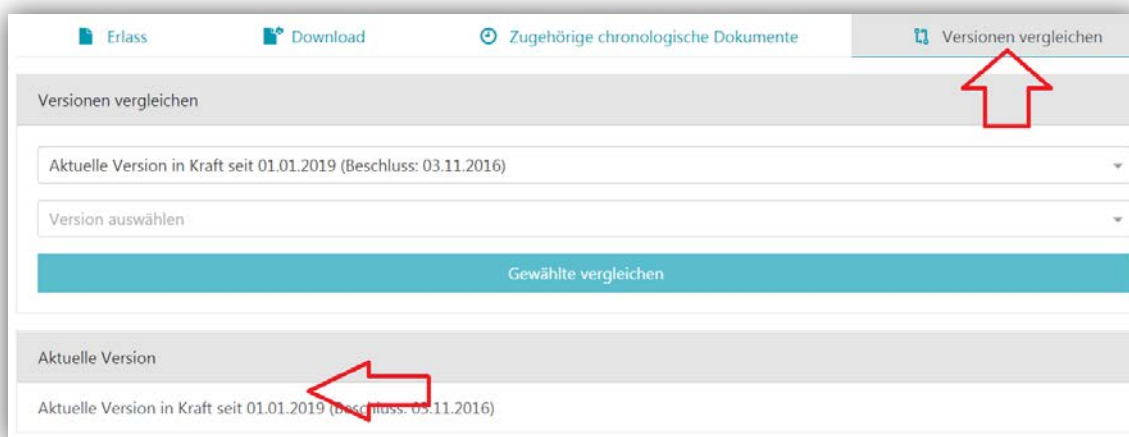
Erlass Download Zugehörige chronologische Dokumente Versionen vergleichen

Versionen vergleichen

Aktuelle Version in Kraft seit 01.01.2019 (Beschluss: 03.11.2016)

Version auswählen

Gewählte vergleichen

Aktuelle Version

Aktuelle Version in Kraft seit 01.01.2019 (Beschluss: 03.11.2016)